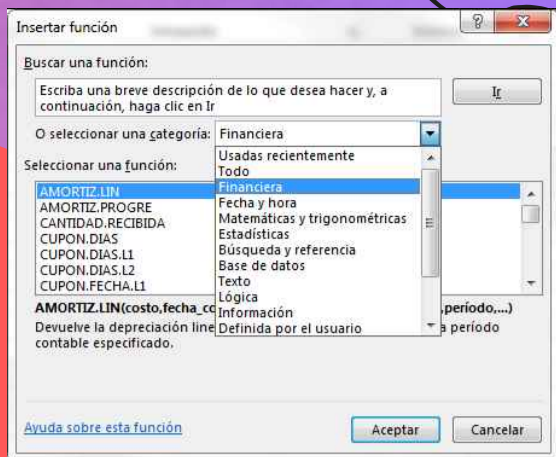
Insertar función

Buscar una función:

Escriba una breve descripción de lo que desea hacer y, a continuación, haga clic en Ir

Ir

O seleccionar una categoría: Financiera

Usadas recientemente
Todo
Financiera
Fecha y hora
Matemáticas y trigonométricas
Estadísticas
Búsqueda y referencia
Base de datos
Texto
Lógica
Información
Definida por el usuario

Seleccionar una función:

AMORTIZ.LIN
AMORTIZ.PROGRE
CANTIDAD.RECIBIDA
CUPON.DIAS
CUPON.DIAS.L1
CUPON.DIAS.L2
CUPON.FECHA.L1

AMORTIZ.LIN(costo,fecha_co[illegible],período,...)
Devuelve la depreciación line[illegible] período contable especificado.

Ayuda sobre esta función

Aceptar

Cancelar